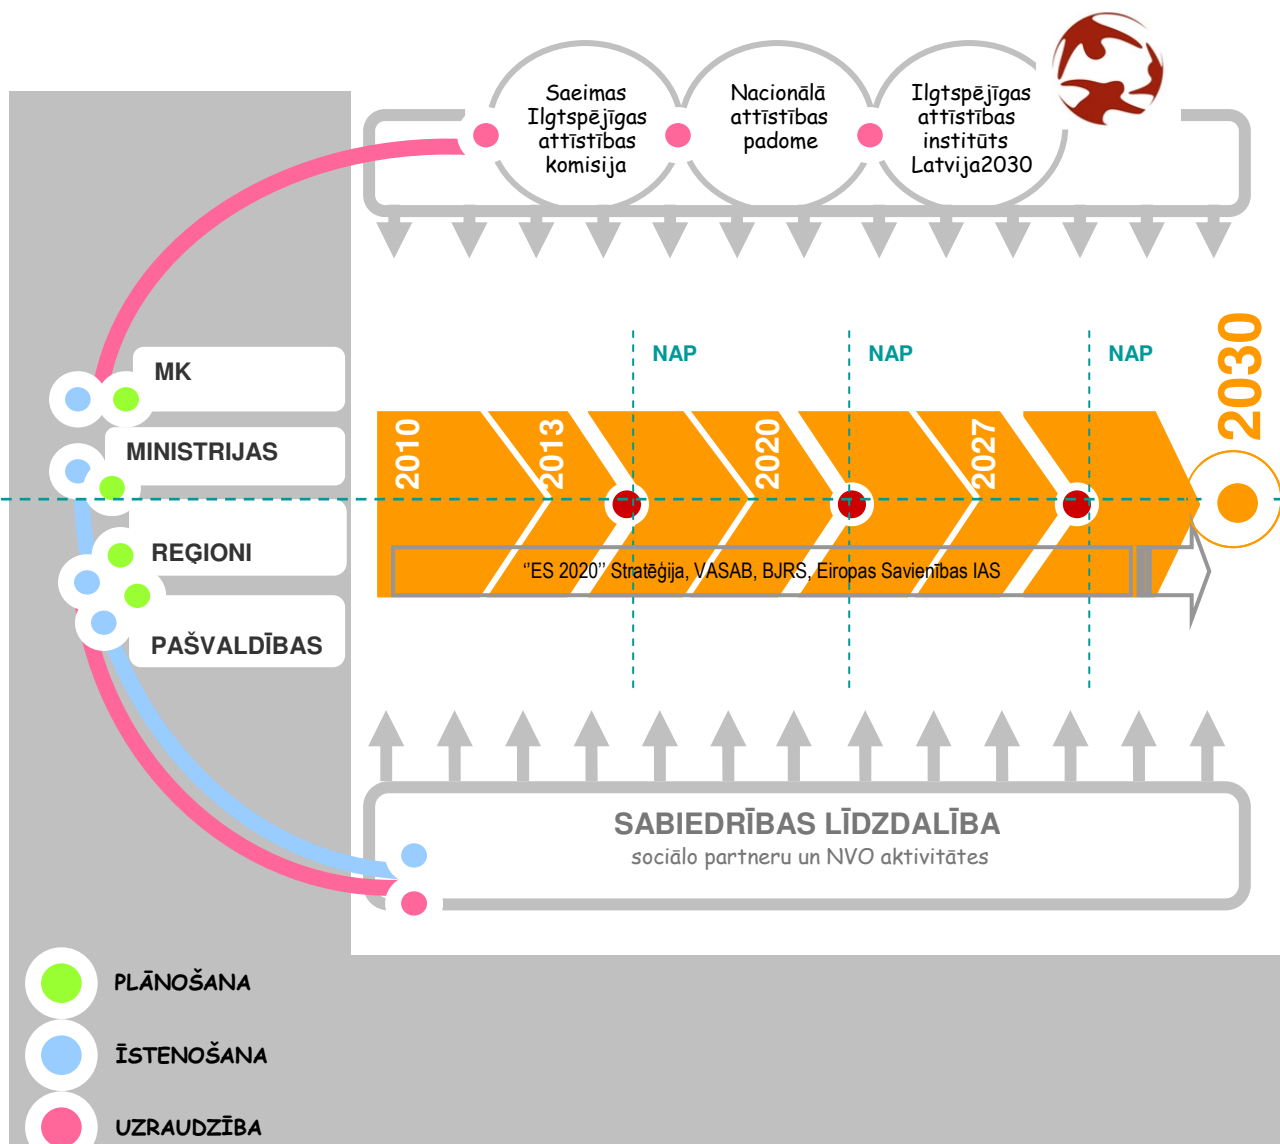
Saeimas Ilgtspējīgas attīstības komisija

Nacionālā attīstības padome

Ilgtspējīgas attīstības institūts Latvija2030

MK

MINISTRIJAS

REĢIONI

PAŠVALDĪBAS

NAP

NAP

NAP

2030

2010

2013

2020

2027

"ES 2020" Stratēģija, VASAB, BJRS, Eiropas Savienības IAS

SABIEDRĪBAS LĪDZDALĪBA
sociālo partneru un NVO aktivitātes

PLĀNOŠANA

ĪSTENOŠANA

UZRAUDZĪBA